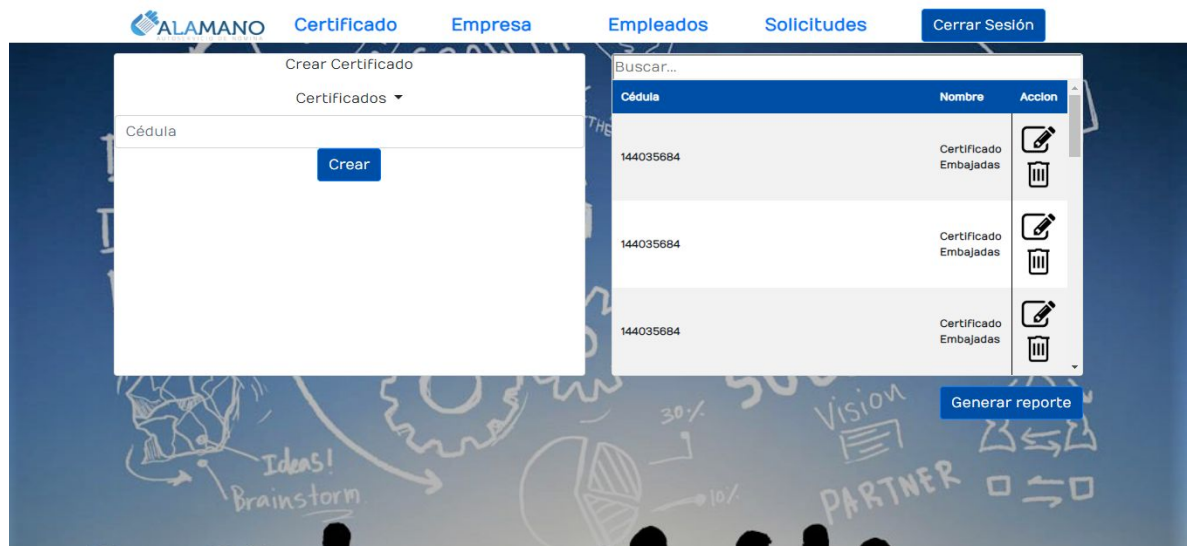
ALAMANO Certificado Empresa Empleados Solicitudes Cerrar Sesión

Crear Certificado

Certificados

Cédula

Crear

Buscar...

| Cédula | Nombre | Accion |
|---|---|---|
| 144035684 | Certificado Embajadas | |
| 144035684 | Certificado Embajadas | |
| 144035684 | Certificado Embajadas | |

Generar reporte

Ideas! Brainstorm 30% 10% Vision PARTNER